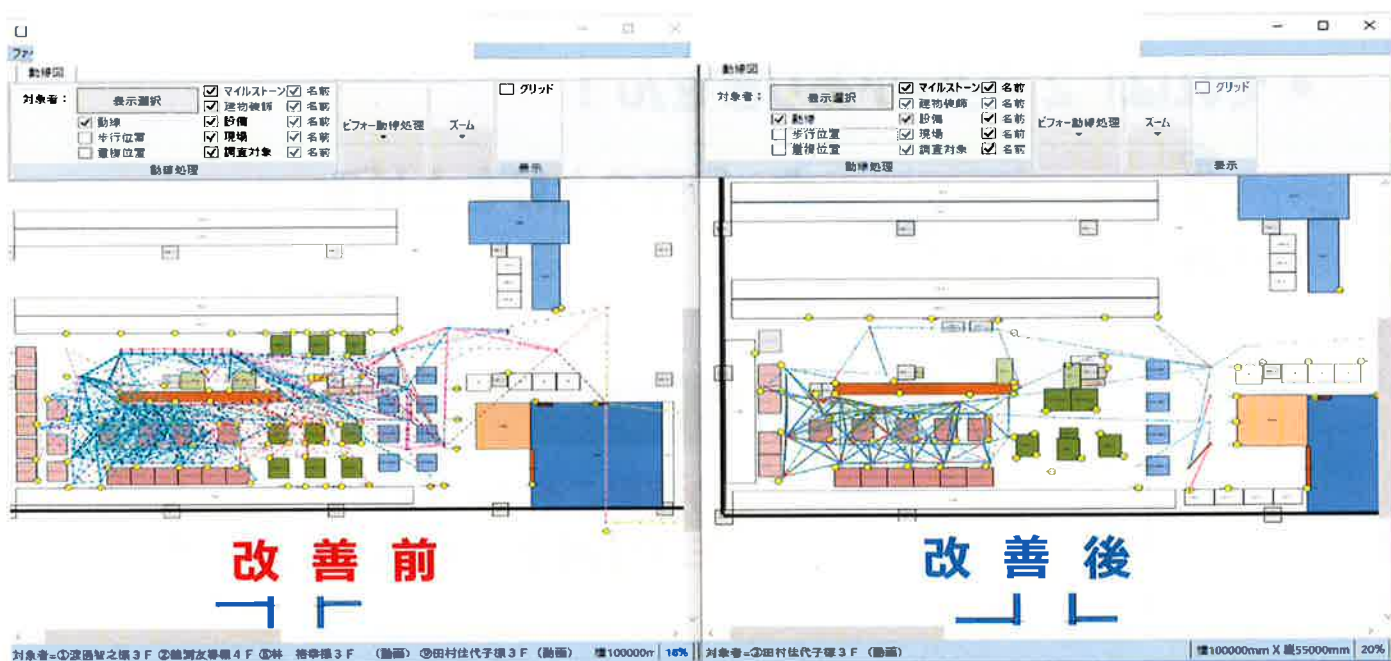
ファ

動線図

対象者： 表示選択

動線
歩行位置
滞留位置

マイルストーン 名前
建物候補 名前
設備 名前
現場 名前
調査対象 名前

ビフォー動線処理

ズーム

グリッド

動線処理

表示

改 善 前

対象者=①渡邊智之様３Ｆ ②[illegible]様４Ｆ ③林 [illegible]様３Ｆ （動画） ④田村佳代子様３Ｆ（動画） 横100000mm 16%

動線図

対象者： 表示選択

動線
歩行位置
滞留位置

マイルストーン 名前
建物候補 名前
設備 名前
現場 名前
調査対象 名前

ビフォー動線処理

ズーム

グリッド

動線処理

表示

改 善 後

対象者=②田村佳代子様３Ｆ（動画） 横100000mm X 縦55000mm 20%